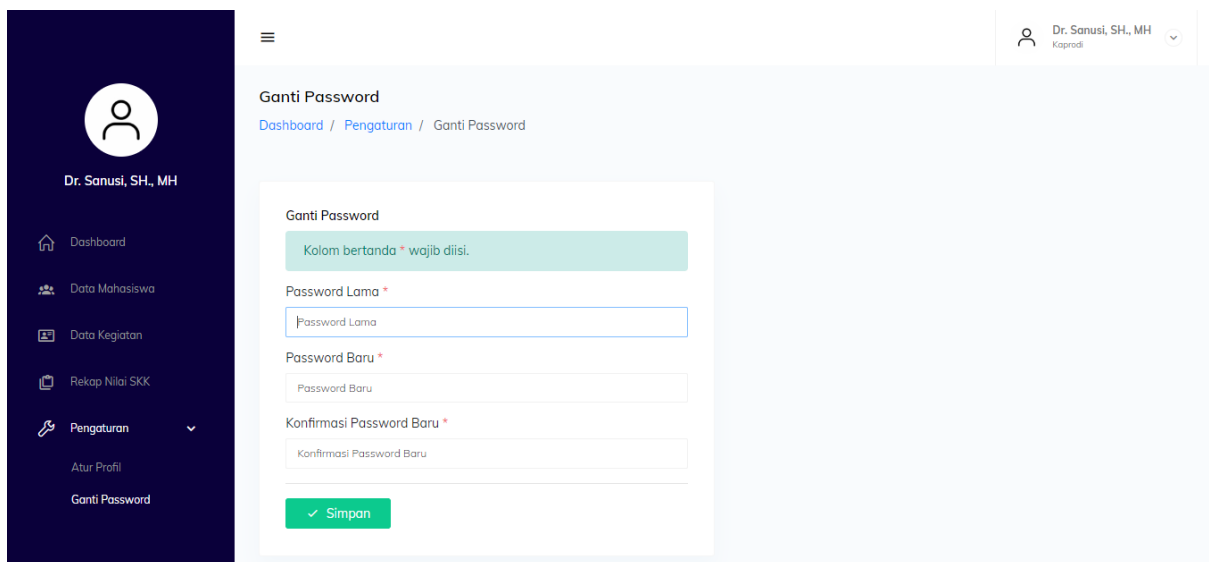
Dr. Sanusi, SH., MH

Dashboard

Data Mahasiswa

Data Kegiatan

Rekap Nilai SKK

Pengaturan

Atur Profil

Ganti Password

Dr. Sanusi, SH., MH
Kaprodi

Ganti Password

Dashboard / Pengaturan / Ganti Password

Ganti Password

Kolom bertanda * wajib diisi.

Password Lama *

Password Lama

Password Baru *

Password Baru

Konfirmasi Password Baru *

Konfirmasi Password Baru

✓ Simpan